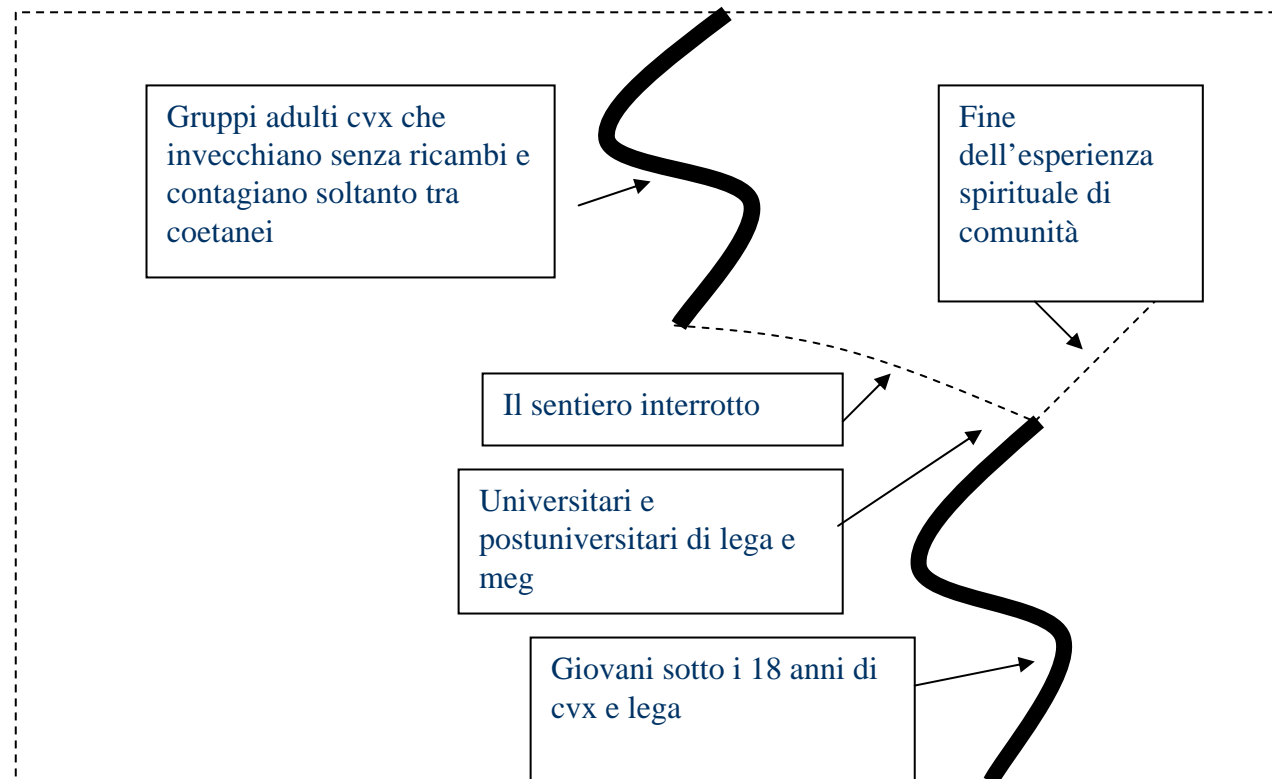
Gruppi adulti cvx che invecchiano senza ricambi e contagiano soltanto tra coetanei

Fine dell’esperienza spirituale di comunità

Il sentiero interrotto

Universitari e postuniversitari di lega e meg

Giovani sotto i 18 anni di cvx e lega